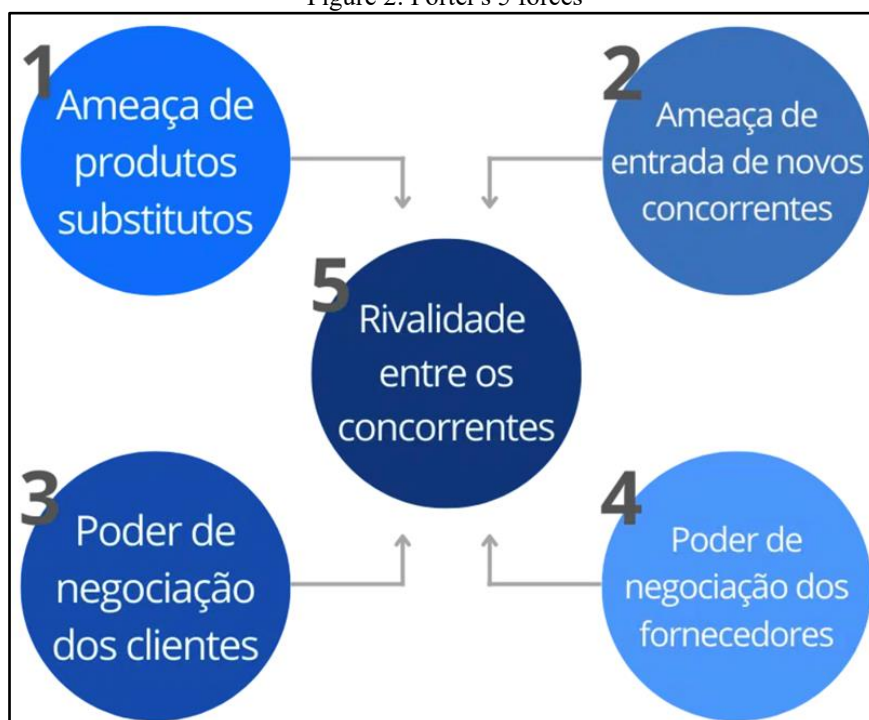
Figure 2: Porter's 5 forces

1 Ameaça de produtos substitutos

2 Ameaça de entrada de novos concorrentes

5 Rivalidade entre os concorrentes

3 Poder de negociação dos clientes

4 Poder de negociação dos fornecedores